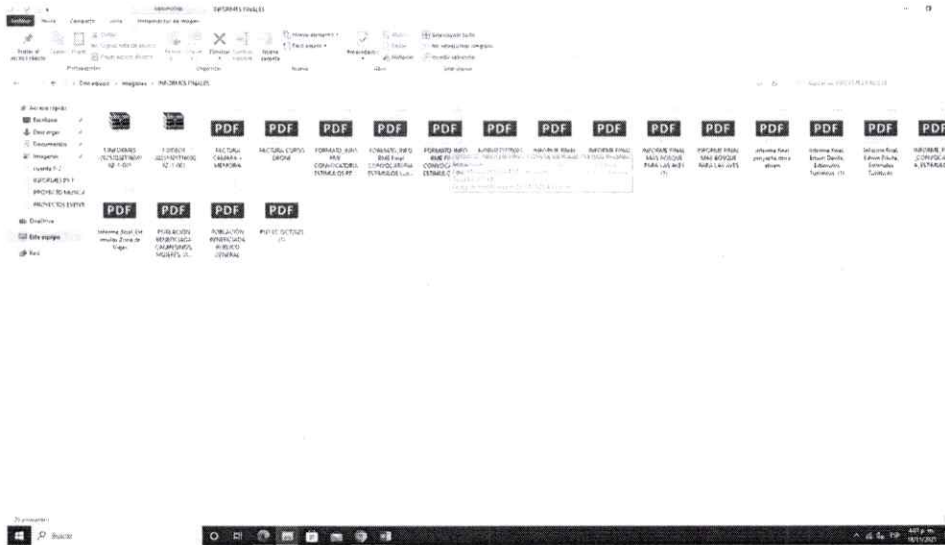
INFORMES FINALES

Archivo Inicio Compartir Vista Herramientas de imagen

Anclar al acceso rápido Copiar Pegar Mover a Copiar a Eliminar Cambiar nombre Nueva carpeta Propiedades Abrir Seleccionar todo No seleccionar ninguno Invertir selección

Portapapeles Organizar Nuevo Abrir Seleccionar

Este equipo > Imágenes > INFORMES FINALES

Acceso rápido
Escritorio
Descargas
Documentos
Imágenes
cuenta 1-2
INFORMES PT 1
PROYECTO MUSICA
PROYECTOS EVENT
OneDrive
Este equipo
Red

PDF PDF PDF PDF PDF PDF PDF PDF PDF PDF PDF PDF PDF PDF PDF PDF PDF PDF

INFORMES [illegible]
FACTURA CAMARA + MEMORIA
FACTURA COMPRA DRONE
FORMATO_INFO RME CONVOCATORIA ESTIMULOS PE
FORMATO_INFO RME Final CONVOCATORIA ESTIMULOS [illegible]
FORMATO_INFO RME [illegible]
INFORME FINAL MAS BOSQUE PARA LAS AVES (1)
INFORME FINAL MAS BOSQUE PARA LAS AVES
Informe final proyecto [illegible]
Informe Final Edwin Dávila Estímulos Turísticos (1)
Informe Final Edwin Dávila Estímulos Turísticos
INFORME_F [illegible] CONVOCA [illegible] ESTIMULO
Informe final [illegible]
POBLACIÓN BENEFICIADA CAMPESINOS MUJERES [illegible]
POBLACIÓN BENEFICIADA PUBLICO GENERAL
PUNTOS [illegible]

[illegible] elementos

Buscar

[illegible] p. m. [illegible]